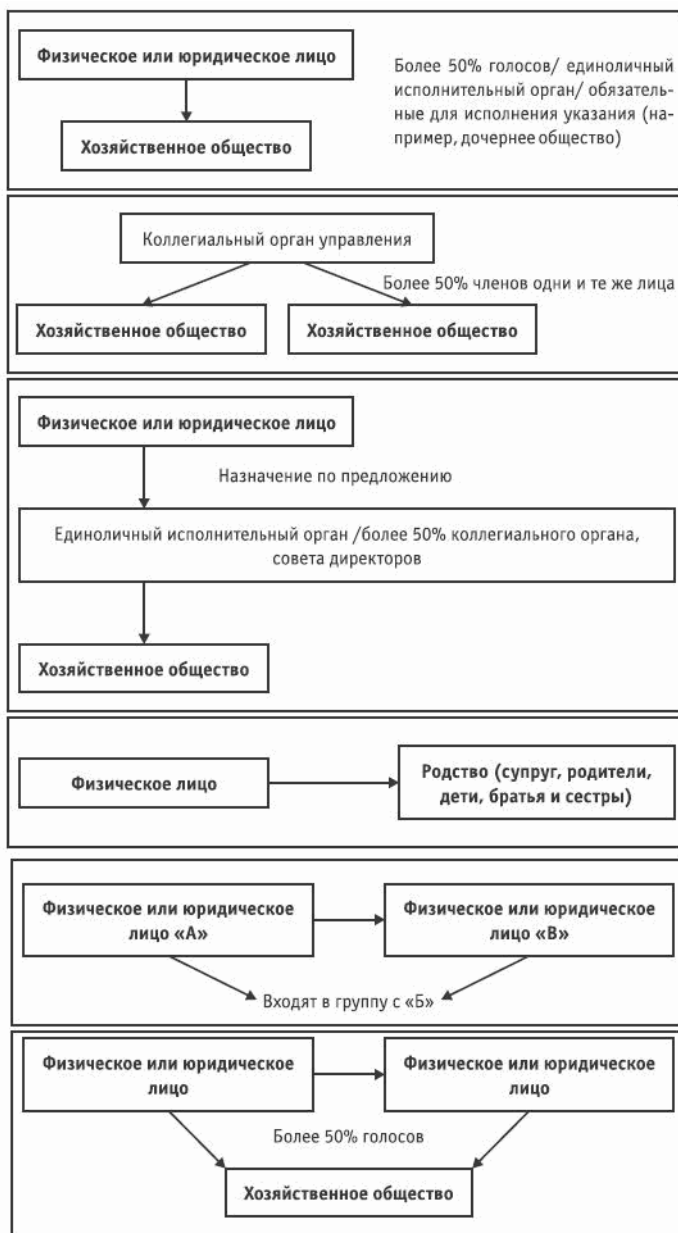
Физическое или юридическое лицо

Хозяйственное общество

Более 50% голосов/ единоличный исполнительный орган/ обязательные для исполнения указания (например, дочернее общество)

Коллегиальный орган управления

Более 50% членов одни и те же лица

Хозяйственное общество

Хозяйственное общество

Физическое или юридическое лицо

Назначение по предложению

Единоличный исполнительный орган /более 50% коллегиального органа, совета директоров

Хозяйственное общество

Физическое лицо

Родство (супруг, родители, дети, братья и сестры)

Физическое или юридическое лицо «А»

Физическое или юридическое лицо «В»

Входят в группу с «Б»

Физическое или юридическое лицо

Физическое или юридическое лицо

Более 50% голосов

Хозяйственное общество